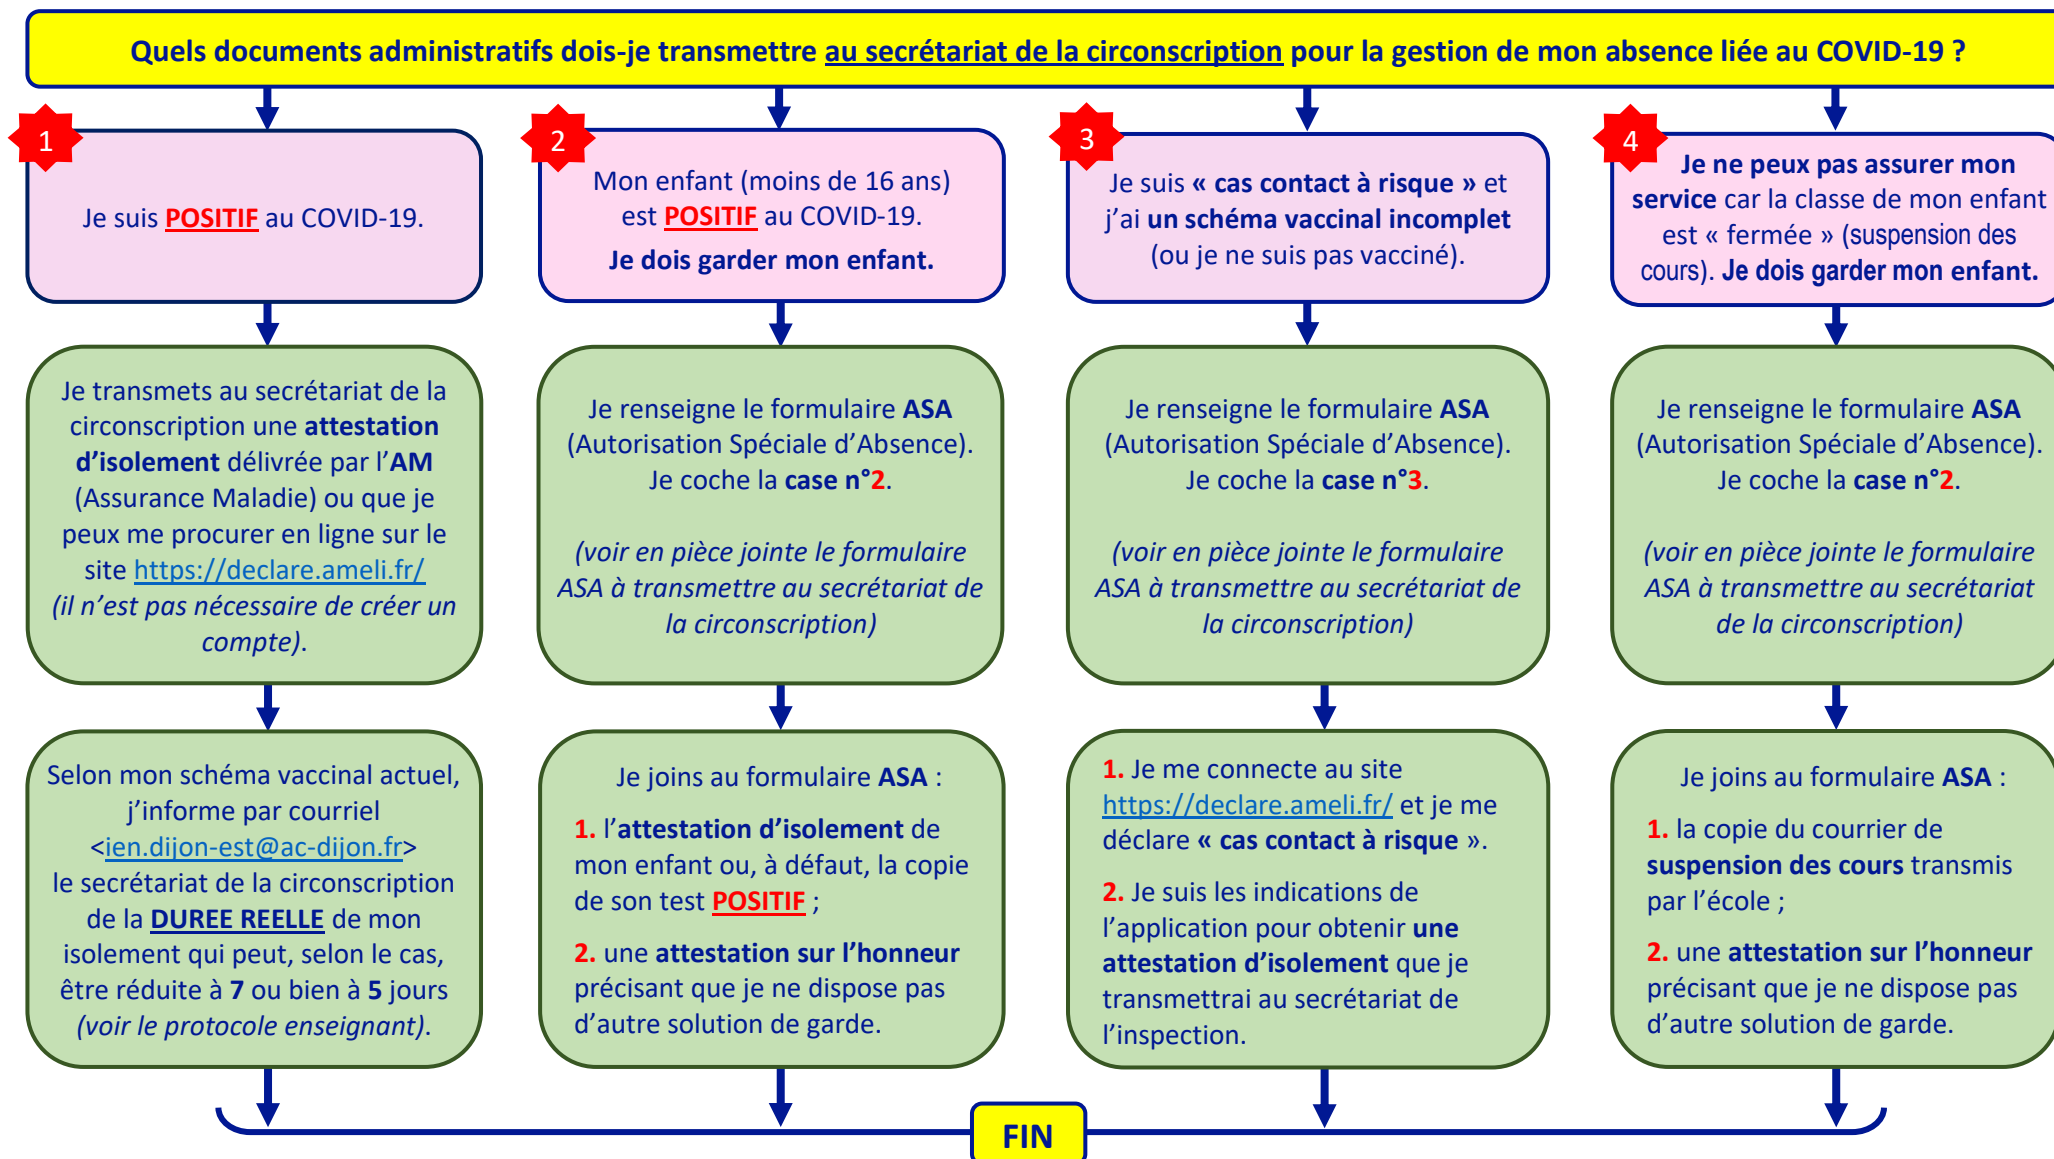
Quels documents administratifs dois-je transmettre au secrétariat de la circonscription pour la gestion de mon absence liée au COVID-19 ?

1

Je suis POSITIF au COVID-19.

Je transmets au secrétariat de la circonscription une attestation d'isolement délivrée par l'AM (Assurance Maladie) ou que je peux me procurer en ligne sur le site https://declare.ameli.fr/ (il n'est pas nécessaire de créer un compte).

Selon mon schéma vaccinal actuel, j'informe par courriel <ien.dijon-est@ac-dijon.fr> le secrétariat de la circonscription de la DUREE REELLE de mon isolement qui peut, selon le cas, être réduite à 7 ou bien à 5 jours (voir le protocole enseignant).

2

Mon enfant (moins de 16 ans) est POSITIF au COVID-19.

Je dois garder mon enfant.

Je renseigne le formulaire ASA (Autorisation Spéciale d'Absence). Je coche la case n°2.

(voir en pièce jointe le formulaire ASA à transmettre au secrétariat de la circonscription)

Je joins au formulaire ASA :

1. l'attestation d'isolement de mon enfant ou, à défaut, la copie de son test POSITIF ;

2. une attestation sur l'honneur précisant que je ne dispose pas d'autre solution de garde.

3

Je suis « cas contact à risque » et j'ai un schéma vaccinal incomplet (ou je ne suis pas vacciné).

Je renseigne le formulaire ASA (Autorisation Spéciale d'Absence). Je coche la case n°3.

(voir en pièce jointe le formulaire ASA à transmettre au secrétariat de la circonscription)

1. Je me connecte au site https://declare.ameli.fr/ et je me déclare « cas contact à risque ».

2. Je suis les indications de l'application pour obtenir une attestation d'isolement que je transmettrai au secrétariat de l'inspection.

4

Je ne peux pas assurer mon service car la classe de mon enfant est « fermée » (suspension des cours). Je dois garder mon enfant.

Je renseigne le formulaire ASA (Autorisation Spéciale d'Absence). Je coche la case n°2.

(voir en pièce jointe le formulaire ASA à transmettre au secrétariat de la circonscription)

Je joins au formulaire ASA :

1. la copie du courrier de suspension des cours transmis par l'école ;

2. une attestation sur l'honneur précisant que je ne dispose pas d'autre solution de garde.

FIN